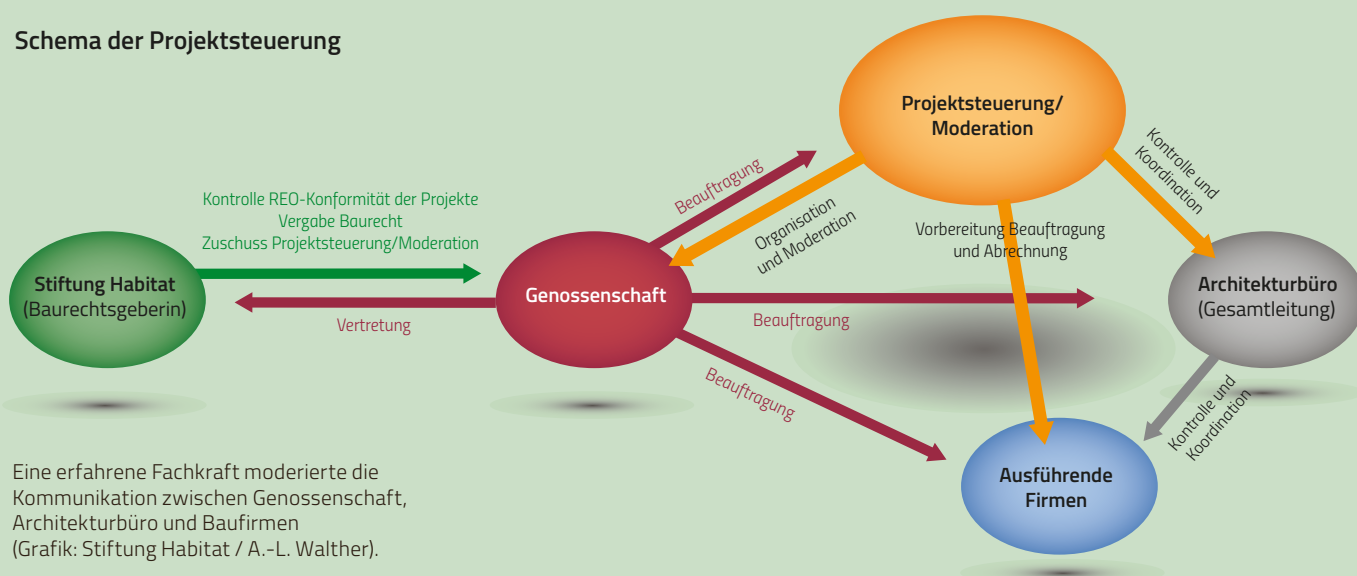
Schema der Projektsteuerung

Projektsteuerung/ Moderation

Kontrolle REO-Konformität der Projekte
Vergabe Baurecht
Zuschuss Projektsteuerung/Moderation

Beauftragung

Organisation und Moderation

Vorbereitung Beauftragung und Abrechnung

Kontrolle und Koordination

Stiftung Habitat
(Baurechtsgeberin)

Vertretung

Genossenschaft

Beauftragung

Architekturbüro
(Gesamtleitung)

Beauftragung

Kontrolle und Koordination

Ausführende Firmen

Eine erfahrene Fachkraft moderierte die Kommunikation zwischen Genossenschaft, Architekturbüro und Baufirmen
(Grafik: Stiftung Habitat / A.-L. Walther).